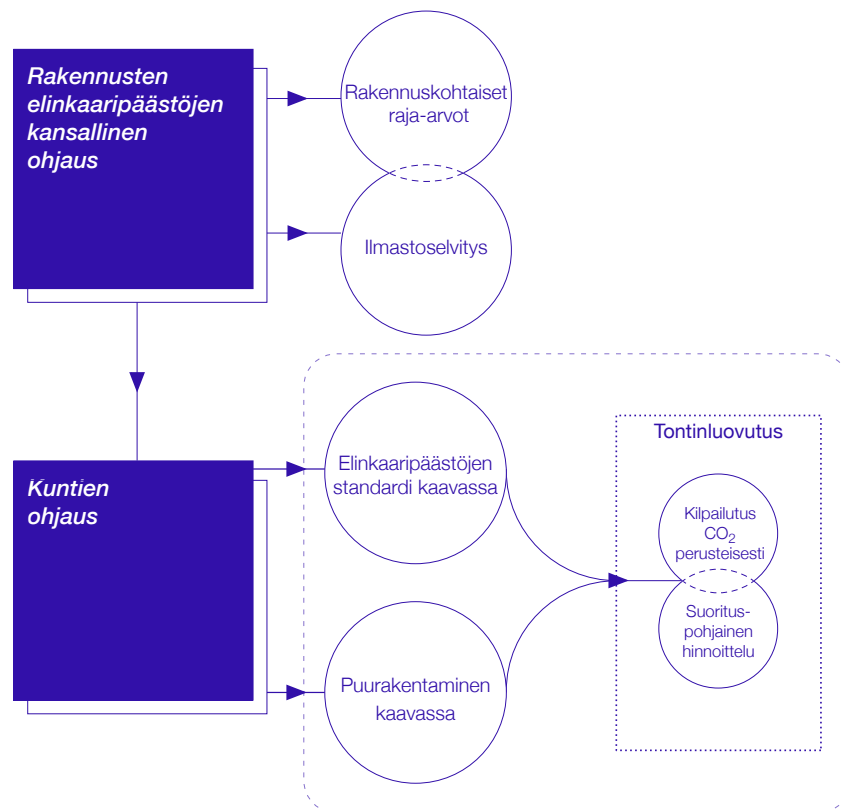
Rakennusten elinkaaripäästöjen kansallinen ohjaus

Rakennuskohtaiset raja-arvot

Ilmastoselvitys

Kuntien ohjaus

Elinkaaripäästöjen standardi kaavassa

Puurakentaminen kaavassa

Tontinluovutus

Kilpailutus $CO_2$ perusteisesti

Suorituspohjainen hinnoittelu